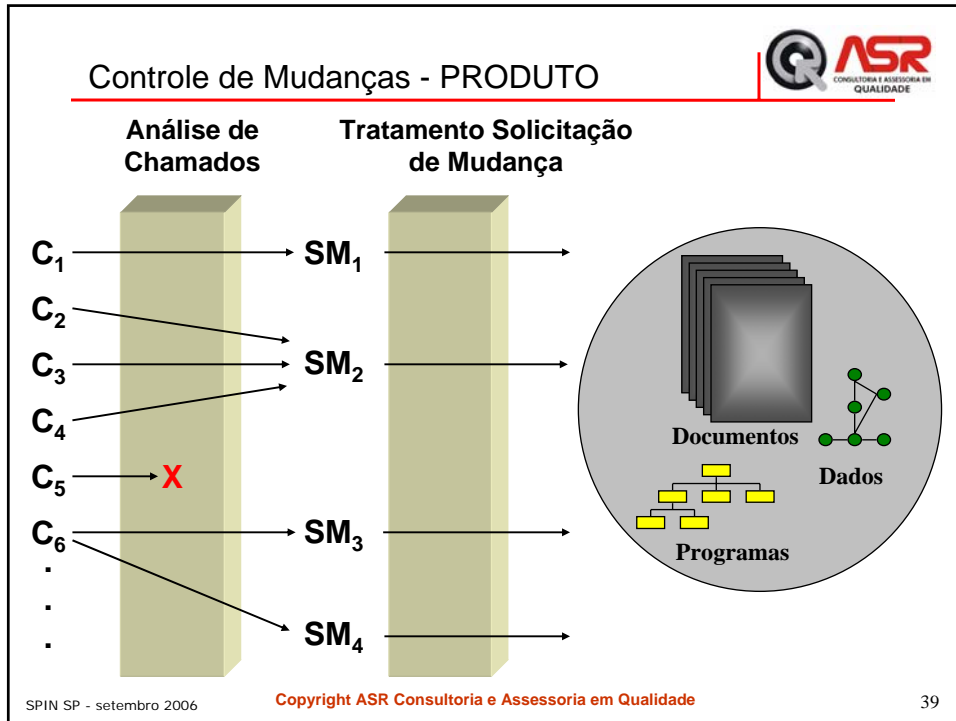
Controle de Mudanças - PRODUTO

ASR CONSULTORIA E ASSESSORIA EM QUALIDADE

Análise de Chamados

Tratamento Solicitação de Mudança

$C_1$

$SM_1$

$C_2$

$C_3$

$SM_2$

$C_4$

$C_5$

X

$C_6$

$SM_3$

.
.
.

$SM_4$

Documentos

Dados

Programas

SPIN SP - setembro 2006

Copyright ASR Consultoria e Assessoria em Qualidade

39